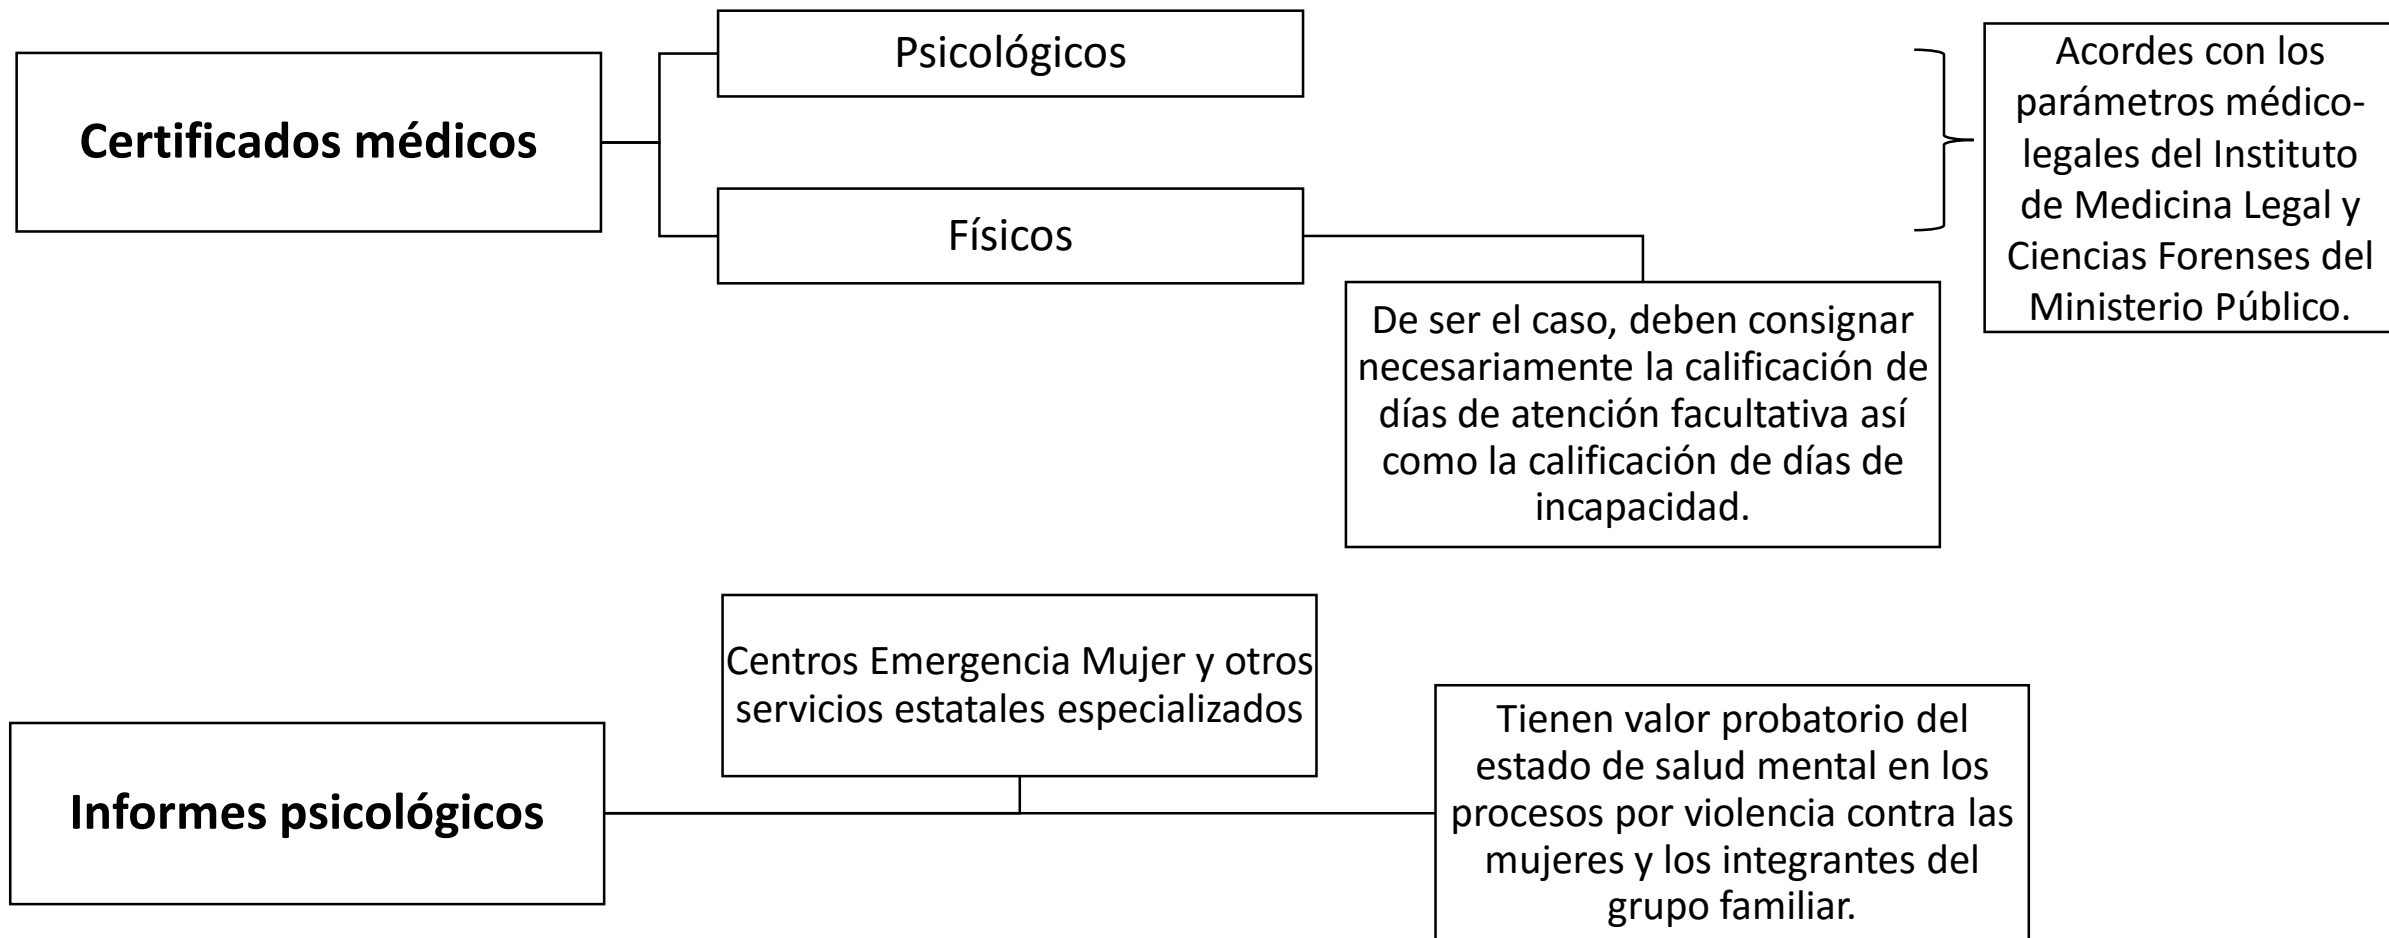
Certificados médicos

Psicológicos

Físicos

Acordes con los parámetros médico-legales del Instituto de Medicina Legal y Ciencias Forenses del Ministerio Público.

De ser el caso, deben consignar necesariamente la calificación de días de atención facultativa así como la calificación de días de incapacidad.

Informes psicológicos

Centros Emergencia Mujer y otros servicios estatales especializados

Tienen valor probatorio del estado de salud mental en los procesos por violencia contra las mujeres y los integrantes del grupo familiar.